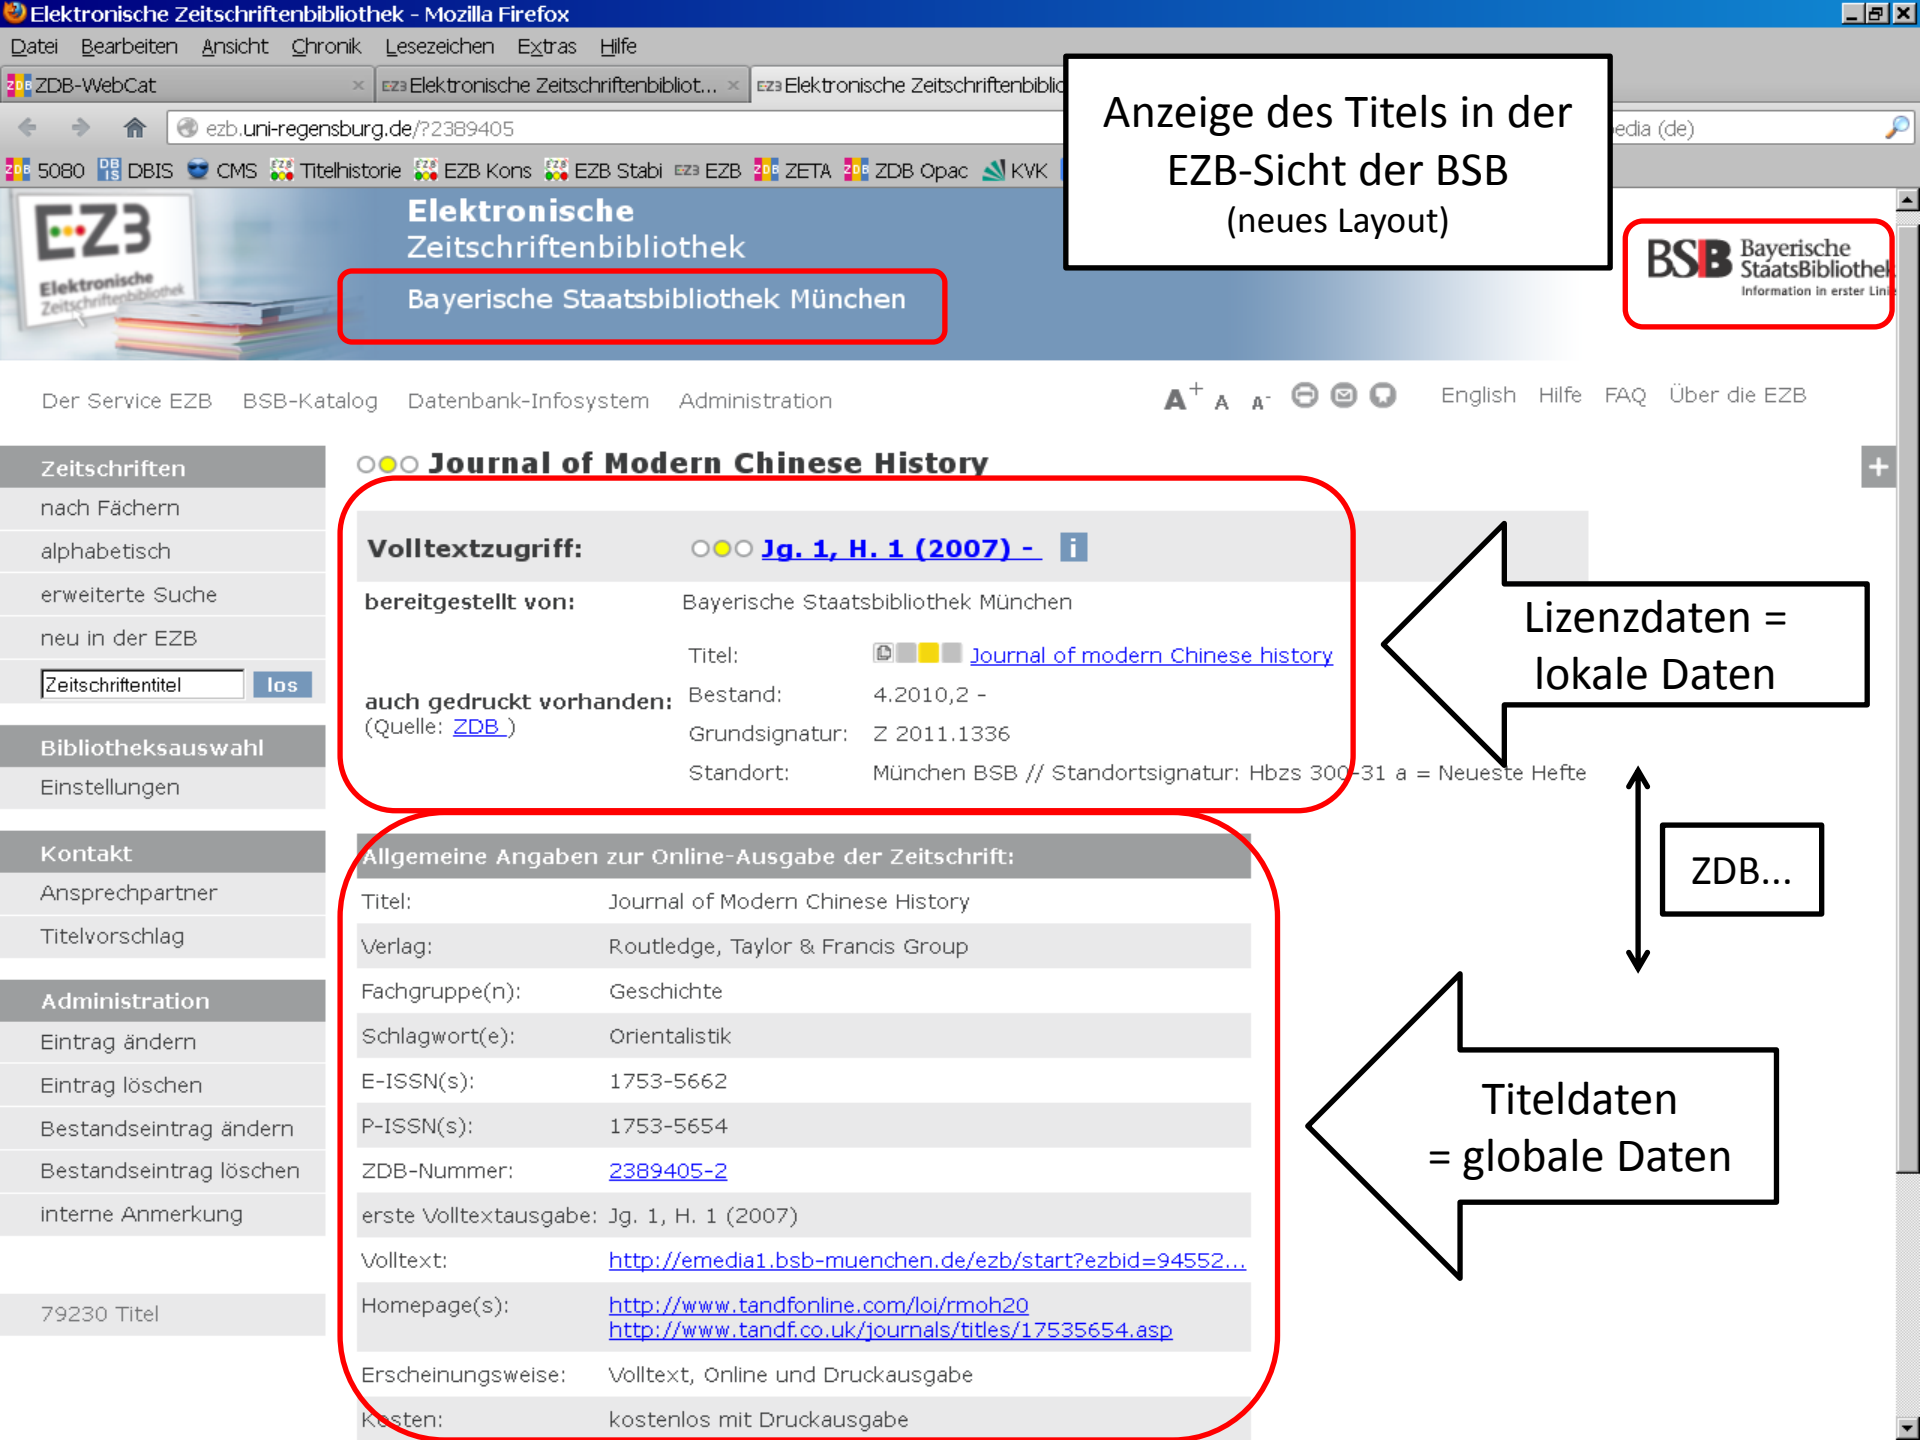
Elektronische Zeitschriftenbibliothek - Mozilla Firefox

Datei Bearbeiten Ansicht Chronik Lesezeichen Extras Hilfe

ZDB-WebCat | Elektronische Zeitschriftenbibliot... | Elektronische Zeitschriftenbiblio

ezb.uni-regensburg.de/?2389405

edia (de)

5080 DBIS CMS Titelhistorie EZB Kons EZB Stabi EZB ZETA ZDB Opac KVK

Anzeige des Titels in der EZB-Sicht der BSB (neues Layout)

EZB Elektronische Zeitschriftenbibliothek

Elektronische Zeitschriftenbibliothek

Bayerische Staatsbibliothek München

BSB Bayerische StaatsBibliothek Information in erster Lini

Der Service EZB BSB-Katalog Datenbank-Infosystem Administration

$A^+$ A $A^-$ English Hilfe FAQ Über die EZB

Zeitschriften
nach Fächern
alphabetisch
erweiterte Suche
neu in der EZB
Zeitschriftentitel los

Bibliotheksauswahl
Einstellungen

Kontakt
Ansprechpartner
Titelvorschlag

Administration
Eintrag ändern
Eintrag löschen
Bestandseintrag ändern
Bestandseintrag löschen
interne Anmerkung

79230 Titel

Journal of Modern Chinese History

Volltextzugriff: Jg. 1, H. 1 (2007) -

bereitgestellt von: Bayerische Staatsbibliothek München

auch gedruckt vorhanden: (Quelle: ZDB )
Titel: Journal of modern Chinese history
Bestand: 4.2010,2 -
Grundsignatur: Z 2011.1336
Standort: München BSB // Standortsignatur: Hbzs 300-31 a = Neueste Hefte

Lizenzdaten = lokale Daten

ZDB...

Allgemeine Angaben zur Online-Ausgabe der Zeitschrift:

| | |
|---|---|
| Titel: | Journal of Modern Chinese History |
| Verlag: | Routledge, Taylor & Francis Group |
| Fachgruppe(n): | Geschichte |
| Schlagwort(e): | Orientalistik |
| E-ISSN(s): | 1753-5662 |
| P-ISSN(s): | 1753-5654 |
| ZDB-Nummer: | 2389405-2 |
| erste Volltextausgabe: | Jg. 1, H. 1 (2007) |
| Volltext: | http://emedia1.bsb-muenchen.de/ezb/start?ezbid=94552... |
| Homepage(s): | http://www.tandfonline.com/loi/rmoh20 http://www.tandf.co.uk/journals/titles/17535654.asp |
| Erscheinungsweise: | Volltext, Online und Druckausgabe |
| Kosten: | kostenlos mit Druckausgabe |

Titeldaten = globale Daten